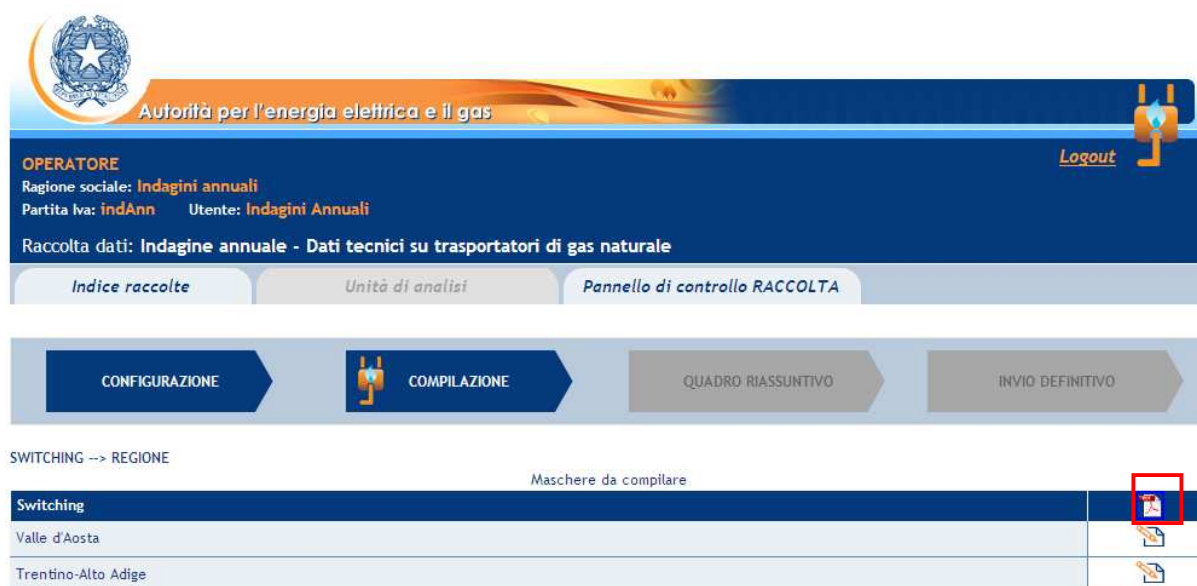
Autorità per l'energia elettrica e il gas

OPERATORE
Ragione sociale: Indagini annuali
Partita Iva: indAnn Utente: Indagini Annuali

Logout

Raccolta dati: Indagine annuale - Dati tecnici su trasportatori di gas naturale

Indice raccolte | Unità di analisi | Pannello di controllo RACCOLTA

CONFIGURAZIONE | COMPILAZIONE | QUADRO RIASSUNTIVO | INVIO DEFINITIVO

SWITCHING --> REGIONE

Maschere da compilare

| Switching | |
|---|---|
| Valle d'Aosta | |
| Trentino-Alto Adige | |